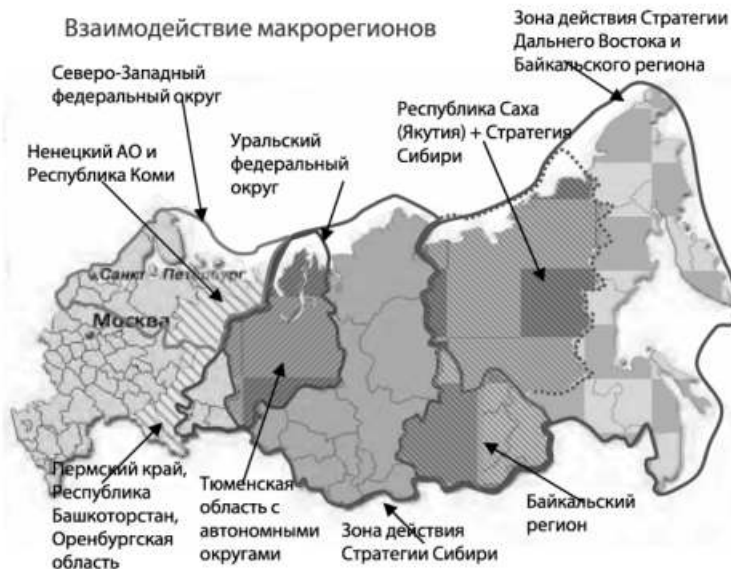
Взаимодействие макрорегионов

Зона действия Стратегии Дальнего Востока и Байкальского региона

Северо-Западный федеральный округ

Республика Саха (Якутия) + Стратегия Сибири

Уральский федеральный округ

Ненецкий АО и Республика Коми

Санкт-Петербург

Москва

Пермский край, Республика Башкоторстан, Оренбургская область

Тюменская область с автономными округами

Зона действия Стратегии Сибири

Байкальский регион